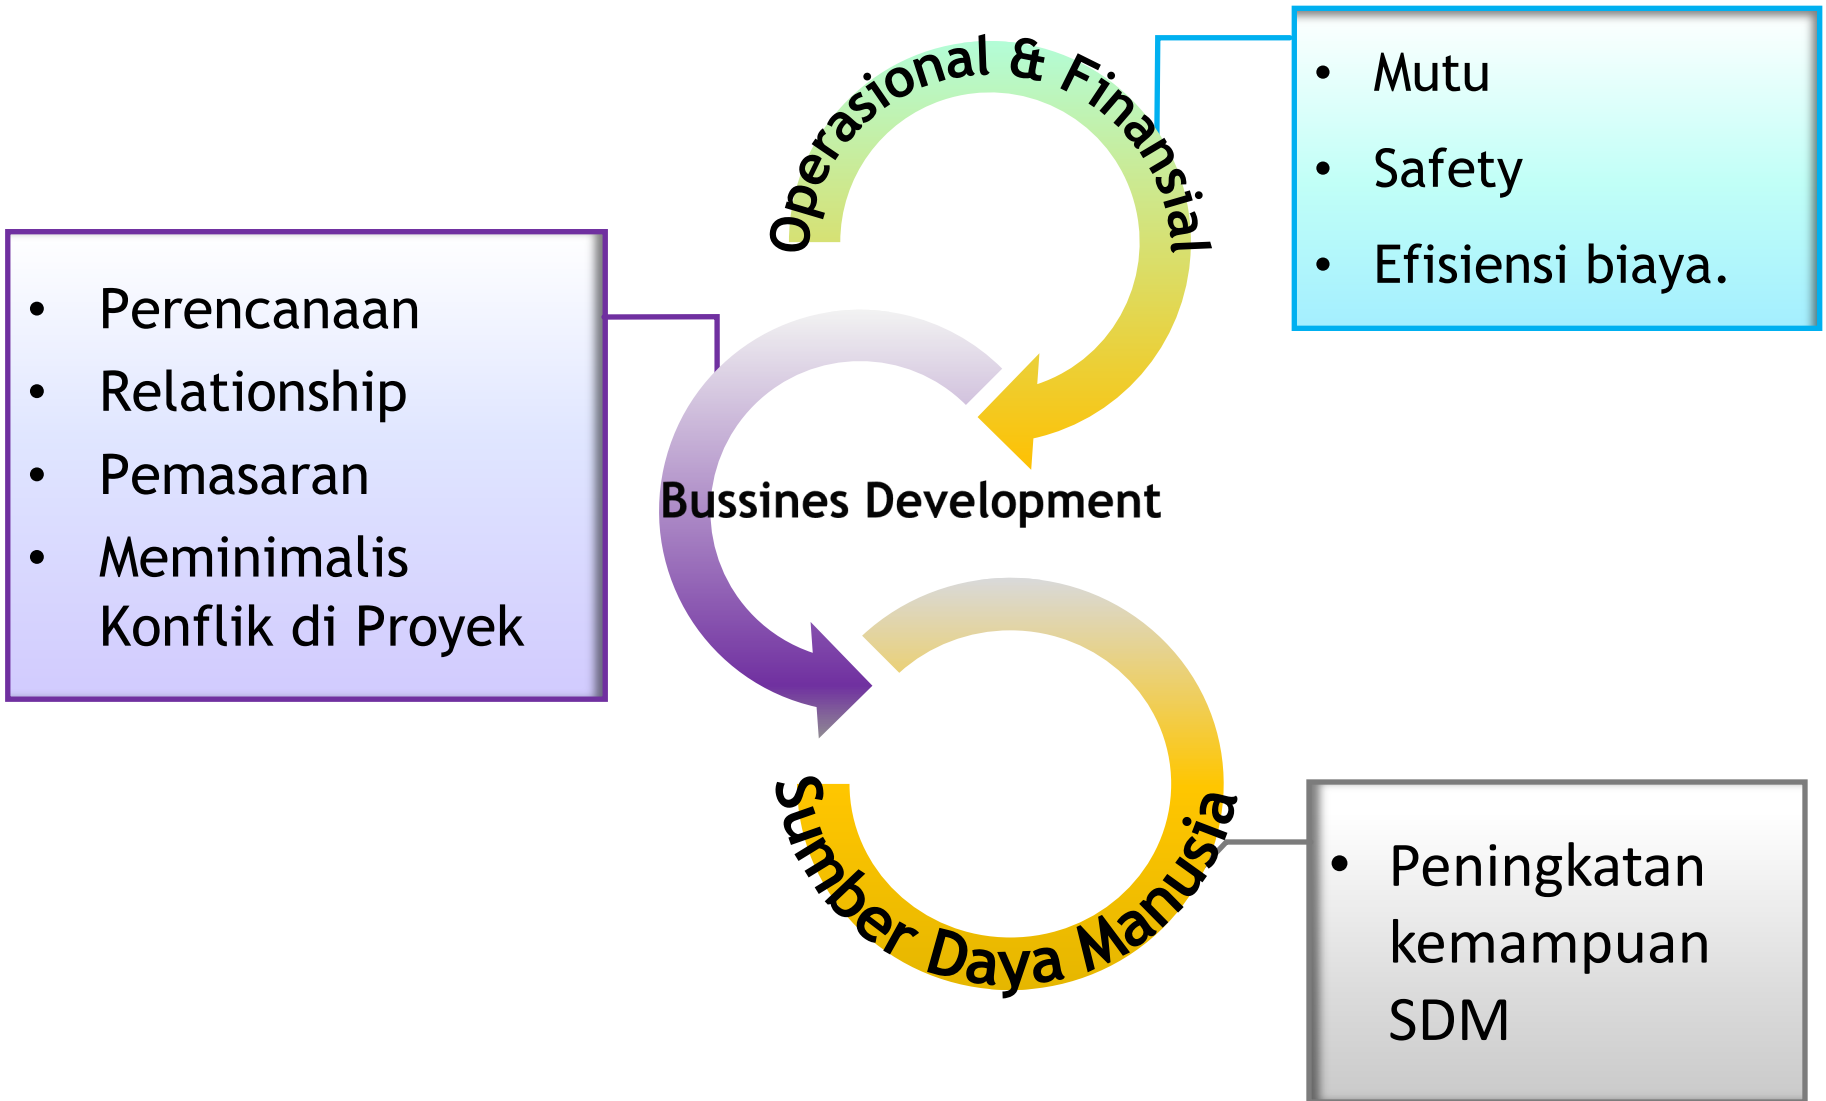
Operasional & Finansial

- Mutu
- Safety
- Efisiensi biaya.

- Perencanaan
- Relationship
- Pemasaran
- Meminimalis Konflik di Proyek

Bussines Development

Sumber Daya Manusia

- Peningkatan kemampuan SDM